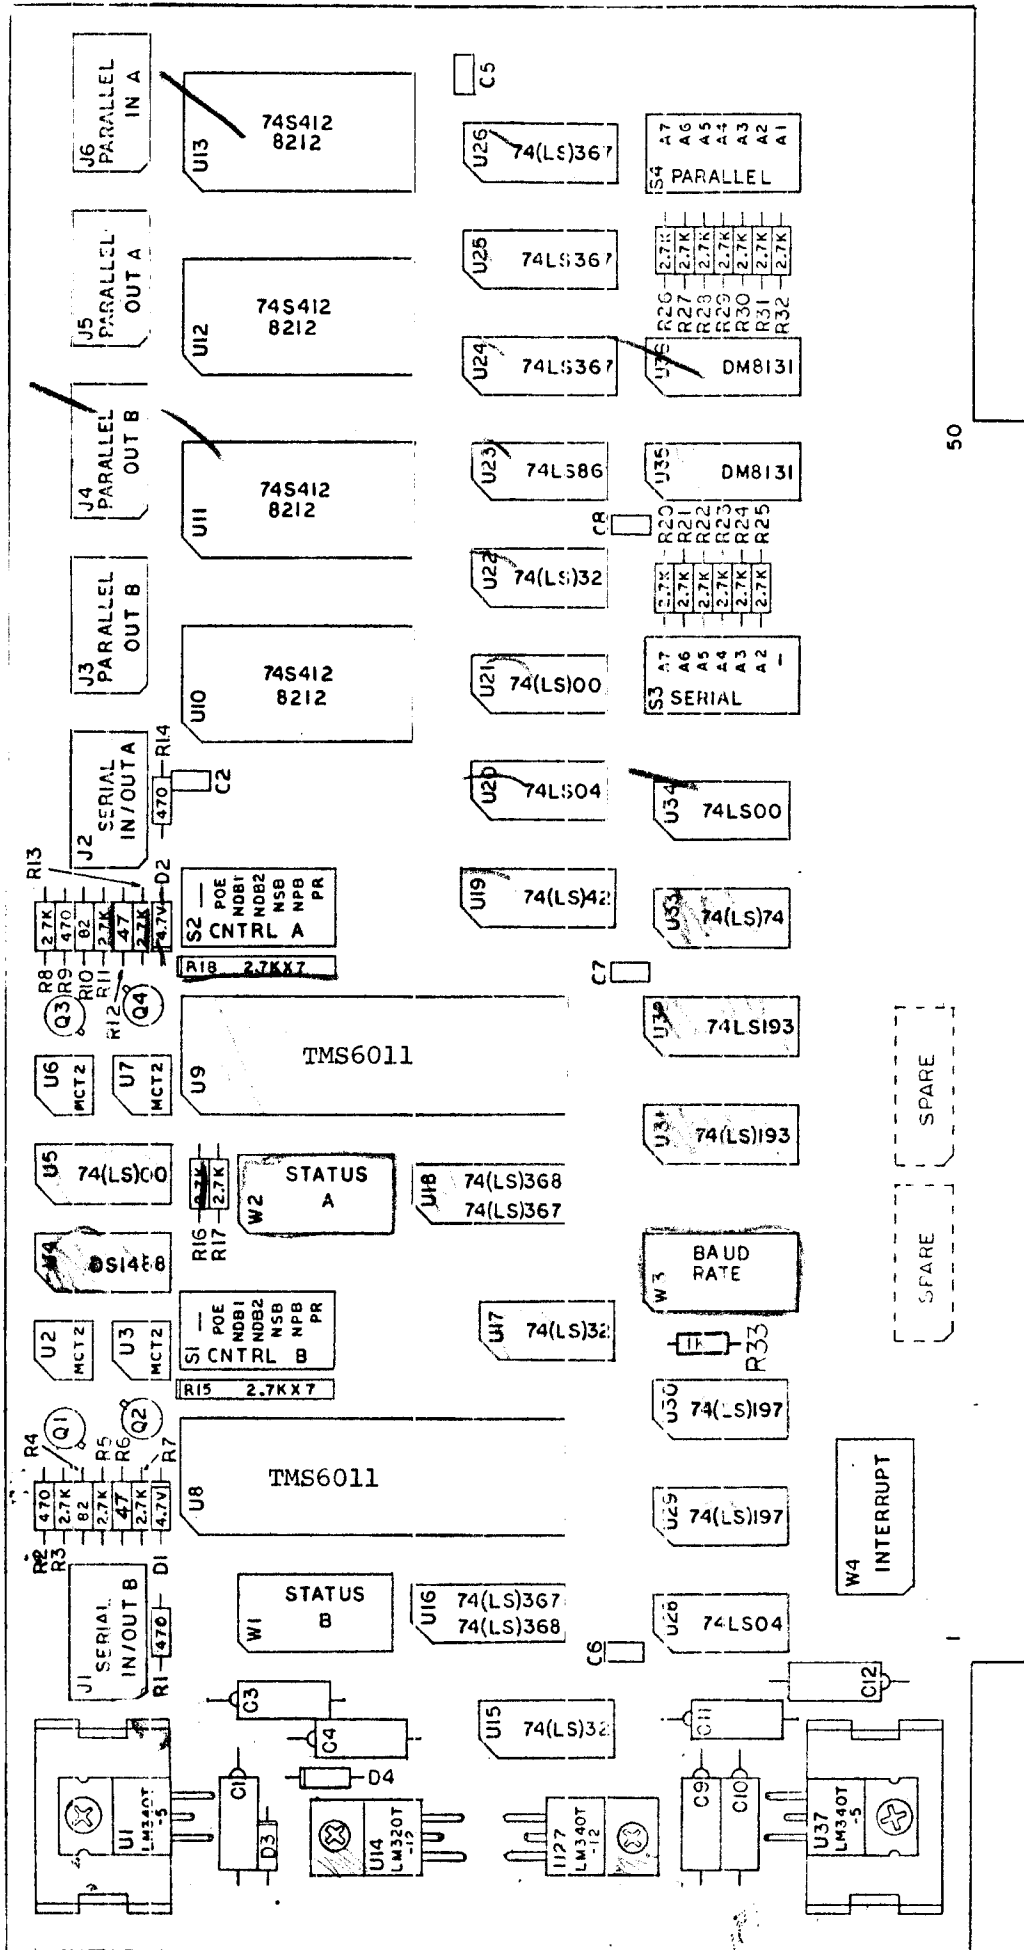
J6 PARALLEL IN A
U13 74S412 8212
C5
U26 74(LS)367
S4 PARALLEL A7 A6 A5 A4 A3 A2 A1
J5 PARALLEL OUT A
U12 74S412 8212
U25 74LS367
2.7K 2.7K 2.7K 2.7K 2.7K 2.7K 2.7K
R26 R27 R28 R29 R30 R31 R32
U24 74LS367
U36 DM8131
50
J4 PARALLEL OUT B
U11 74S412 8212
U23 74LS86
U35 DM8131
C8
R20 R21 R22 R23 R24 R25
J3 PARALLEL OUT B
U22 74(LS)32
2.7K 2.7K 2.7K 2.7K 2.7K 2.7K
U10 74S412 8212
U21 74(LS)00
S3 SERIAL A7 A6 A5 A4 A3 A2 1
J2 SERIAL IN/OUT A
R14 470 C2
U20 74LS04
U34 74LS00
R13
2.7K 470 82 2.7K 47 2.7K 4.7V D2
S2 CNTRL A POE NDB1 NDB2 NSB NPB PR
U19 74(LS)42
U33 74(LS)74
R8 R9 R10 R11 R12
R18 2.7KX7
C7
Q3 Q4
U9 TMS6011
U32 74LS193
SPARE
U6 MCT2
U7 MCT2
U31 74(LS)193
U5 74(LS)00
2.7K 2.7K R16 R17
W2 STATUS A
U18 74(LS)368 74(LS)367
U4 DS1488
W3 BAUD RATE
SPARE
U2 MCT2
U3 MCT2
S1 CNTRL B POE NDB1 NDB2 NSB NPB PR
U17 74(LS)32
R33
R15 2.7KX7
Q1 Q2
R4 R5 R6 R7
U30 74(LS)197
U8 TMS6011
470 2.7K 2.7K 82 47 2.7K 4.7V
U29 74(LS)197
W4 INTERRUPT
R2 R3 D1
J1 SERIAL IN/OUT B
R1 470
W1 STATUS B
U16 74(LS)367 74(LS)368
U28 74LS04
C6
C12
C3
C4
U15 74(LS)32
C11
U1 LM340T -5
C1
D3
D4
U14 LM320T -12
U27 LM340T -12
C9 C10
U37 LM340T -5